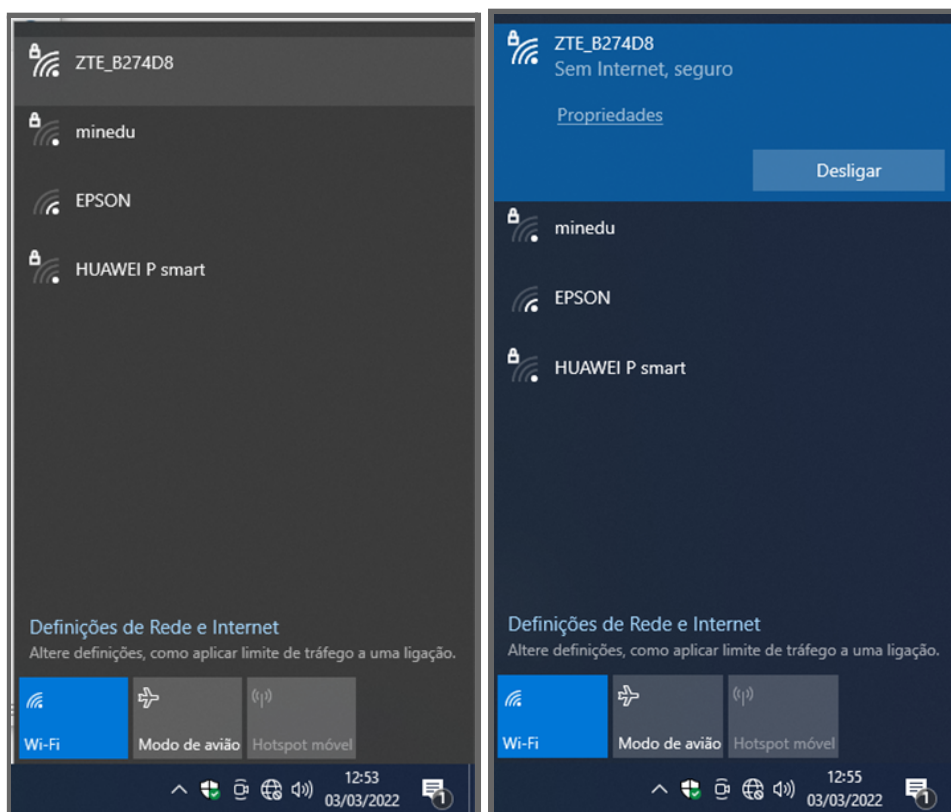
ZTE_B274D8

minedu

EPSON

HUAWEI P smart

Definições de Rede e Internet
Altere definições, como aplicar limite de tráfego a uma ligação.

Wi-Fi
Modo de avião
Hotspot móvel

12:53
03/03/2022
1

ZTE_B274D8
Sem Internet, seguro

Propriedades

Desligar

minedu

EPSON

HUAWEI P smart

Definições de Rede e Internet
Altere definições, como aplicar limite de tráfego a uma ligação.

Wi-Fi
Modo de avião
Hotspot móvel

12:55
03/03/2022
1